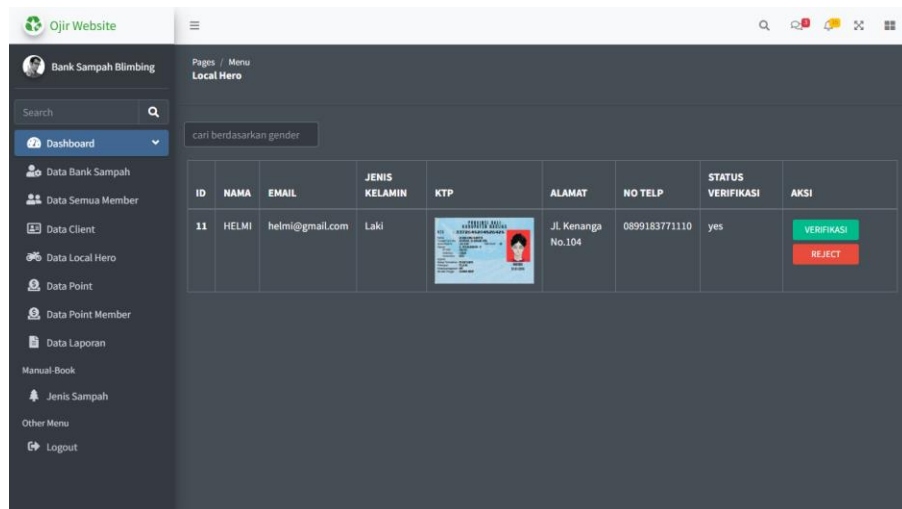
Ojir Website

Bank Sampah Blimbing

Search

Dashboard
Data Bank Sampah
Data Semua Member
Data Client
Data Local Hero
Data Point
Data Point Member
Data Laporan
Manual-Book
Jenis Sampah
Other Menu
Logout

Pages / Menu
Local Hero

cari berdasarkan gender

| ID | NAMA | EMAIL | JENIS KELAMIN | KTP | ALAMAT | NO TELP | STATUS VERIFIKASI | AKSI |
|---|---|---|---|---|---|---|---|---|
| 11 | HELMI | helmi@gmail.com | Laki | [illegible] | Jl. Kenanga No.104 | 0899183771110 | yes | VERIFIKASI REJECT |